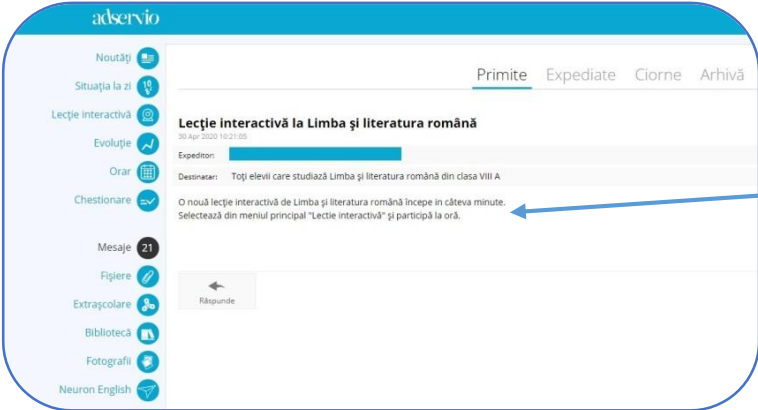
adservio

Noutăți
Situația la zi
Lecție interactivă
Evoluție
Orar
Chestionare

Mesaje 21
Fișiere
Extrașcolare
Bibliotecă
Fotografii
Neuron English

Primite Expediate Ciorne Arhivă

Lecție interactivă la Limba și literatura română
30 Apr 2020 10:21:05

Expeditor:

Destinatar: Toți elevii care studiază Limba și literatura română din clasa VIII A

O nouă lecție interactivă de Limba și literatura română începe în câteva minute.
Selectează din meniul principal "Lectie interactivă" și participă la oră.

Răspunde